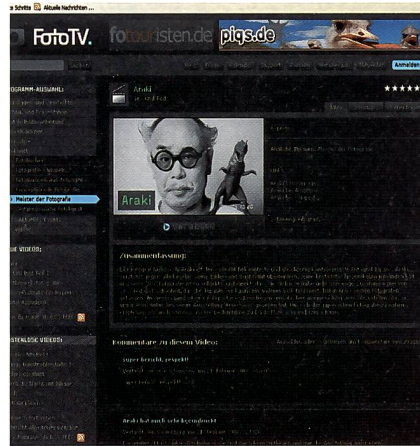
e Schritte  Aktuelle Nachrichten ...

FotoTV.  fotocommunity.de  pigs.de

Anmelden

PROGRAMM-AUSWAHL:

Araki

Araki

Meister der Fotografie

Zusammenfassung:

LIVE VIDEOS:

KOSTENLOSE VIDEOS:

Kommentare zu diesem Video:

super Bericht, respekt!

Araki hat mich schwer beeindruckt